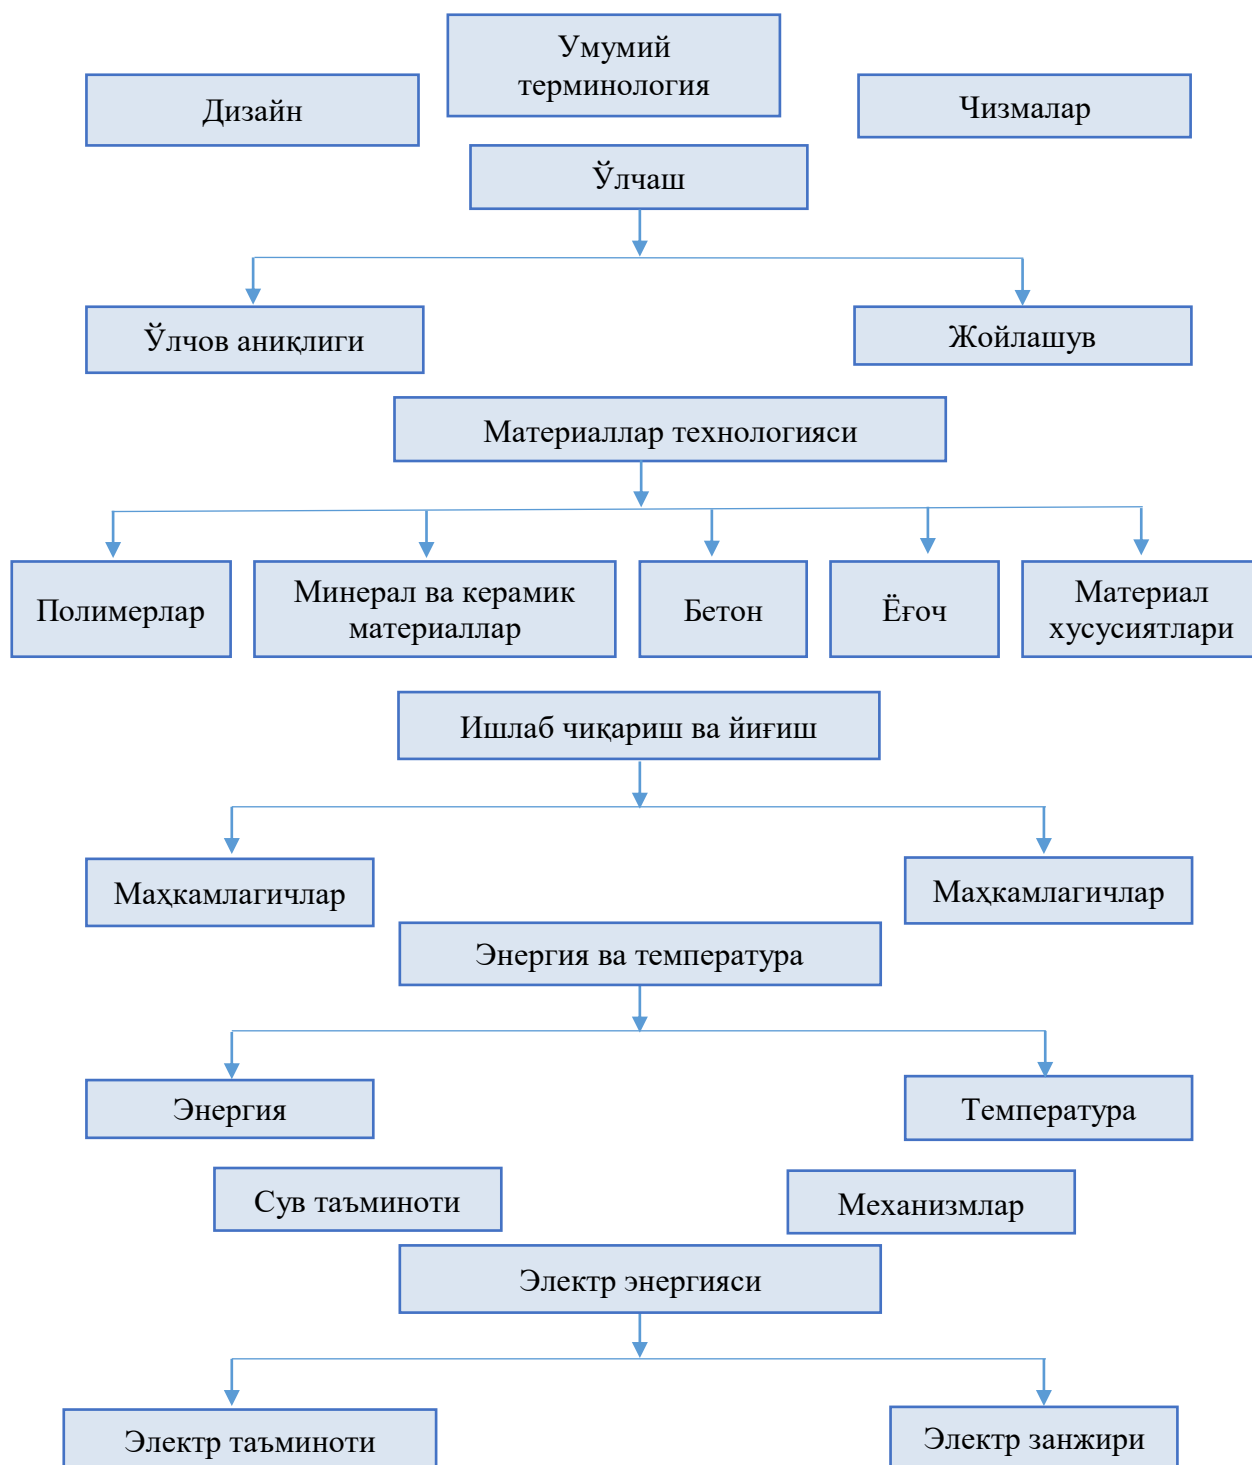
Дизайн

Умумий терминология

Чизмалар

Ўлчаш

Ўлчов аниқлиги

Жойлашув

Материаллар технологияси

Полимерлар

Минерал ва керамик материаллар

Бетон

Ёғоч

Материал хусусиятлари

Ишлаб чиқариш ва йиғиш

Маҳкамлагичлар

Маҳкамлагичлар

Энергия ва температура

Энергия

Температура

Сув таъминоти

Механизмлар

Электр энергияси

Электр таъминоти

Электр занжири